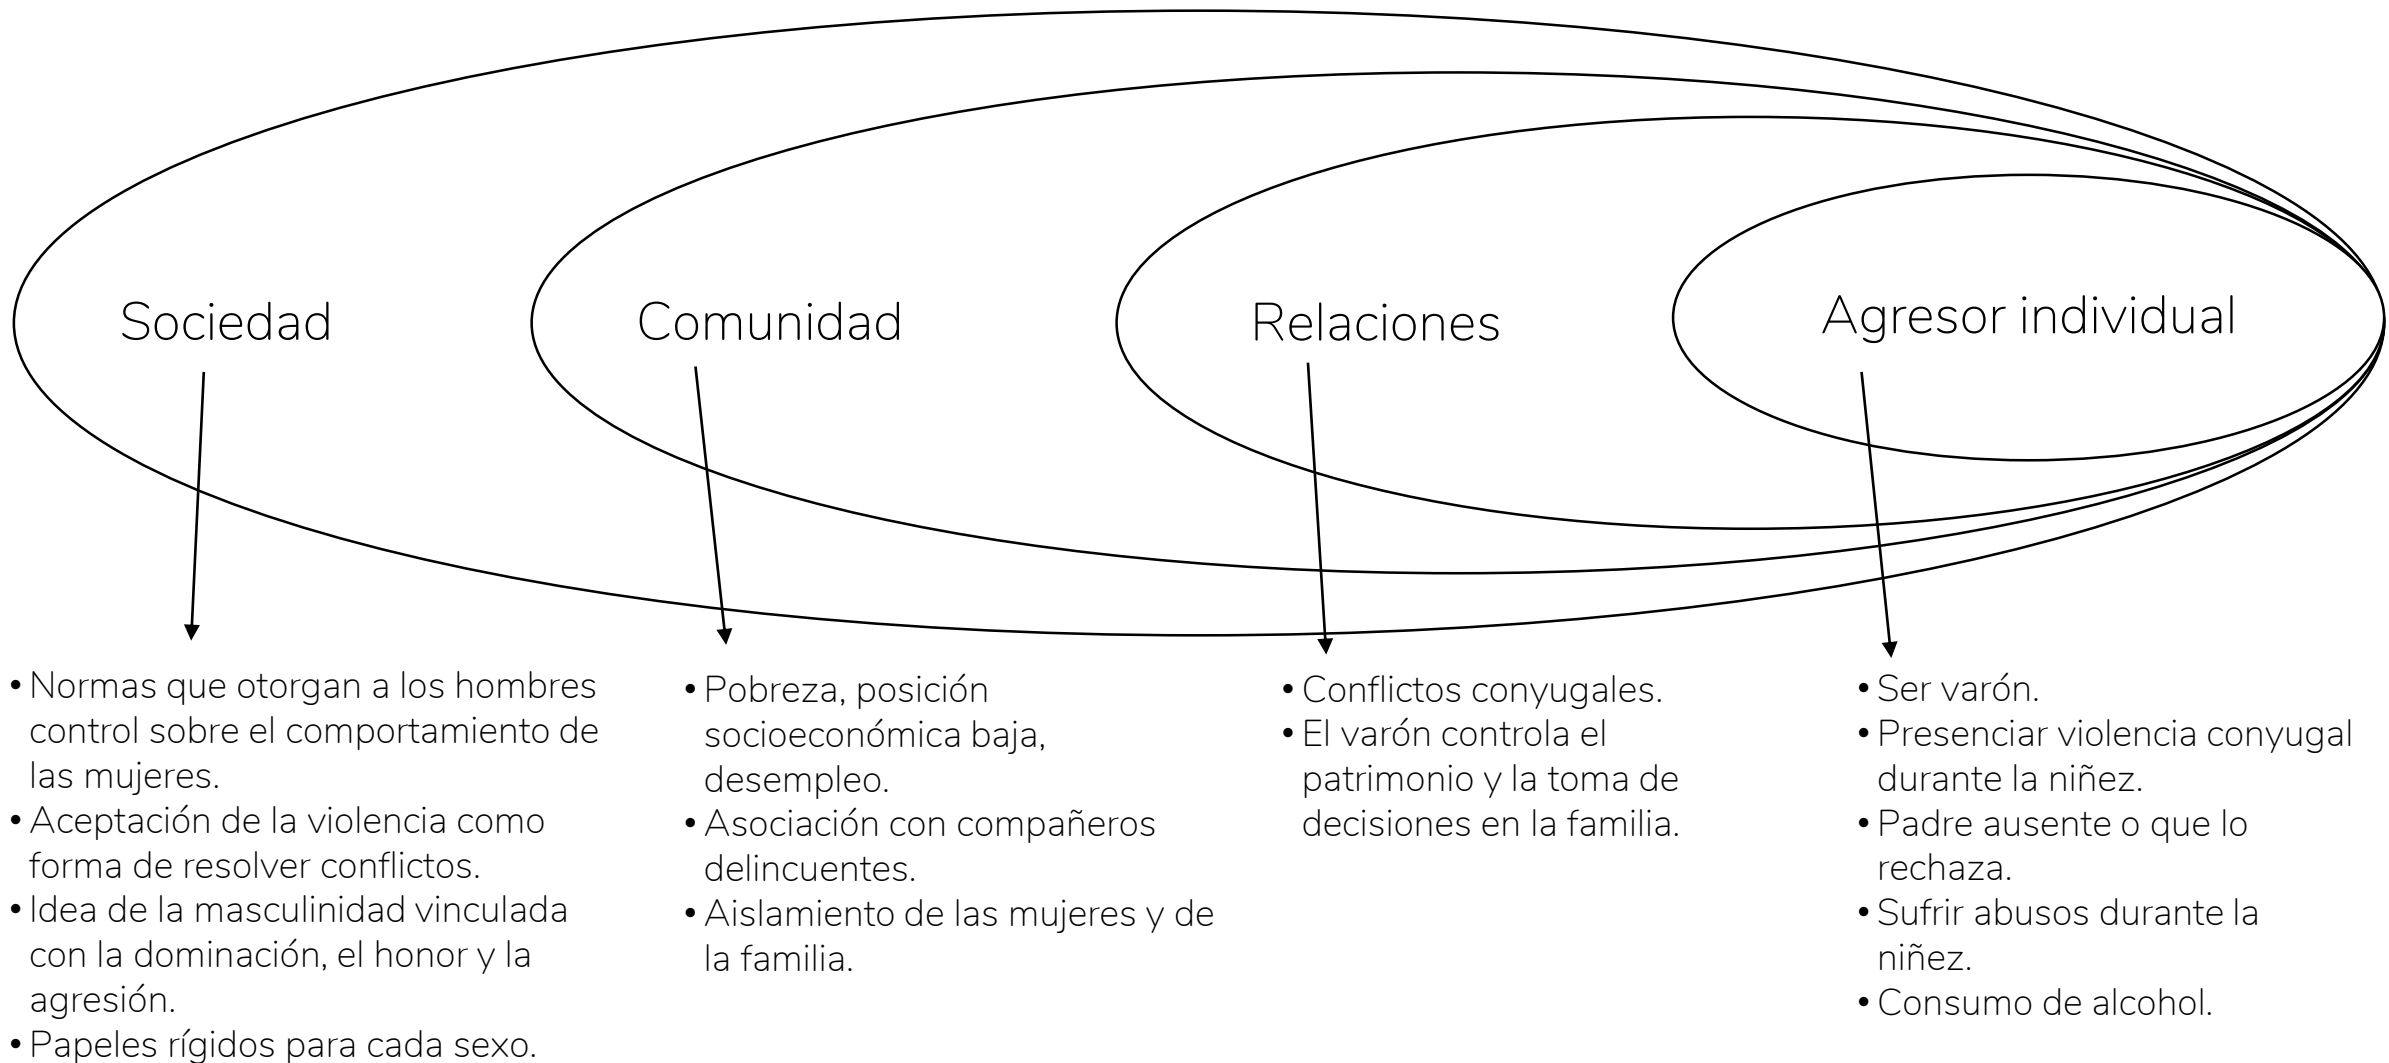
Sociedad

Comunidad

Relaciones

Agresor individual

• Normas que otorgan a los hombres control sobre el comportamiento de las mujeres.
• Aceptación de la violencia como forma de resolver conflictos.
• Idea de la masculinidad vinculada con la dominación, el honor y la agresión.
• Papeles rígidos para cada sexo.

• Pobreza, posición socioeconómica baja, desempleo.
• Asociación con compañeros delincuentes.
• Aislamiento de las mujeres y de la familia.

• Conflictos conyugales.
• El varón controla el patrimonio y la toma de decisiones en la familia.

• Ser varón.
• Presenciar violencia conyugal durante la niñez.
• Padre ausente o que lo rechaza.
• Sufrir abusos durante la niñez.
• Consumo de alcohol.